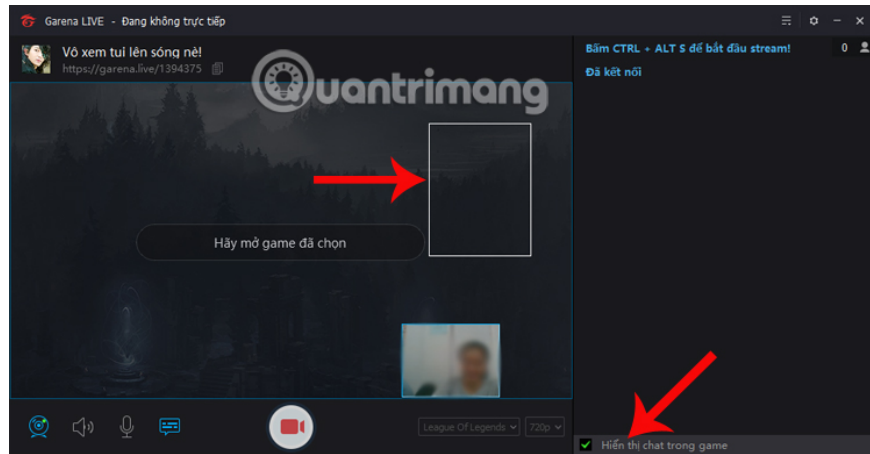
Garena LIVE - Đang không trực tiếp

Vô xem tui lên sóng nè!
https://garena.live/1394375

Quantrimang

Hãy mở game đã chọn

League Of Legends
720p

Bấm CTRL + ALT S để bắt đầu stream!
0
Đã kết nối

Hiển thị chat trong game